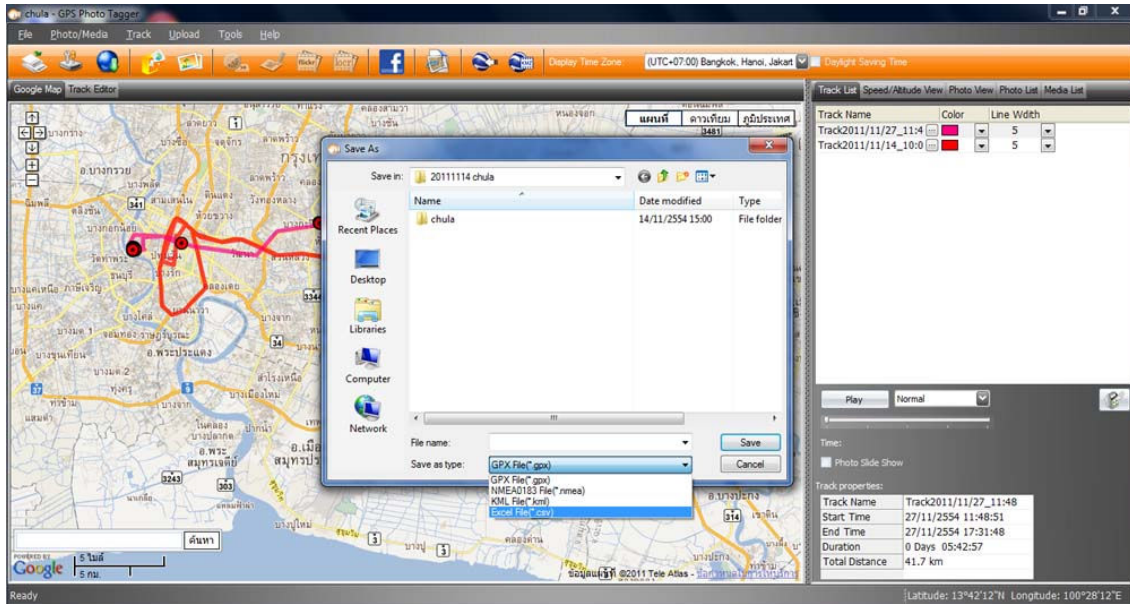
chula - GPS Photo Tagger

File Photo/Media Track Upload Tools Help

Display Time Zone: (UTC+07:00) Bangkok, Hanoi, Jakart Daylight Saving Time

Google Map Track Editor

แผนที่ ดาวเทียม ภูมิประเทศ

Save As

Save in: 20111114 chula

| Name | Date modified | Type |
|---|---|---|
| chula | 14/11/2554 15:00 | File folder |

Recent Places
Desktop
Libraries
Computer
Network

File name:
Save as type: GPX File(*.gpx)

GPX File(*.gpx)
NMEA0183 File(*.nmea)
KML File(*.kml)
Excel File(*.csv)

Save
Cancel

ค้นหา

5 ไมล์
5 กม.

ข้อมูลแผนที่ ©2011 Tele Atlas

Track List Speed/Altitude View Photo View Photo List Media List

| Track Name | Color | Line Width |
|---|---|---|
| Track2011/11/27_11:4 | | 5 |
| Track2011/11/14_10:0 | | 5 |

Play Normal

Time:

Photo Slide Show

Track properties:

| Track Name | Track2011/11/27_11:48 |
|---|---|
| Start Time | 27/11/2554 11:48:51 |
| End Time | 27/11/2554 17:31:48 |
| Duration | 0 Days 05:42:57 |
| Total Distance | 41.7 km |

Ready

Latitude: 13°42'12"N Longitude: 100°28'12"E